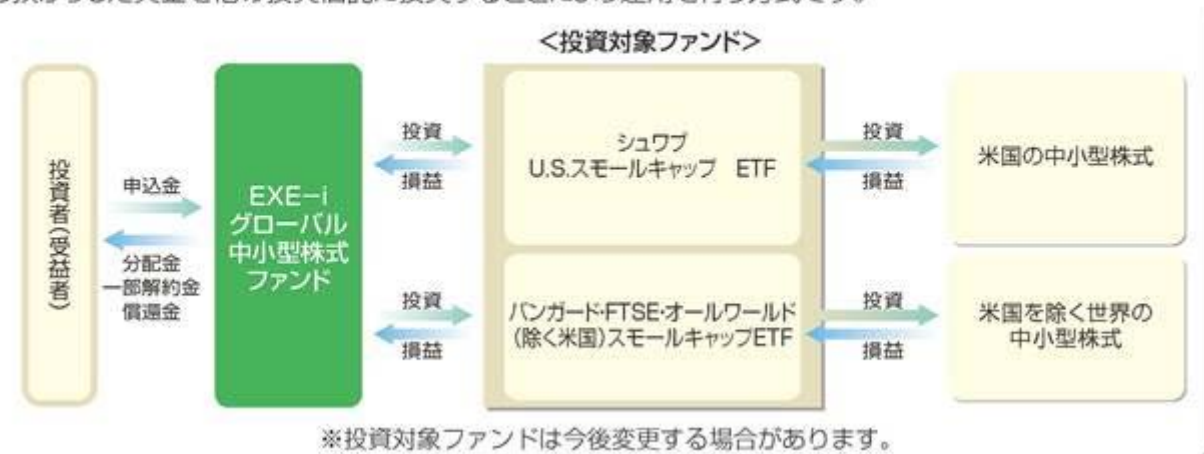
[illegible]

<投資対象ファンド>

投資者(受益者)

申込金

分配金
一部解約金
償還金

EXE−i
グローバル
中小型株式
ファンド

投資
損益

シュワブ
U.S.スモールキャップ ETF

投資
損益

米国の中小型株式

投資
損益

バンガード・FTSE・オールワールド
(除く米国)スモールキャップETF

投資
損益

米国を除く世界の
中小型株式

※投資対象ファンドは今後変更する場合があります。